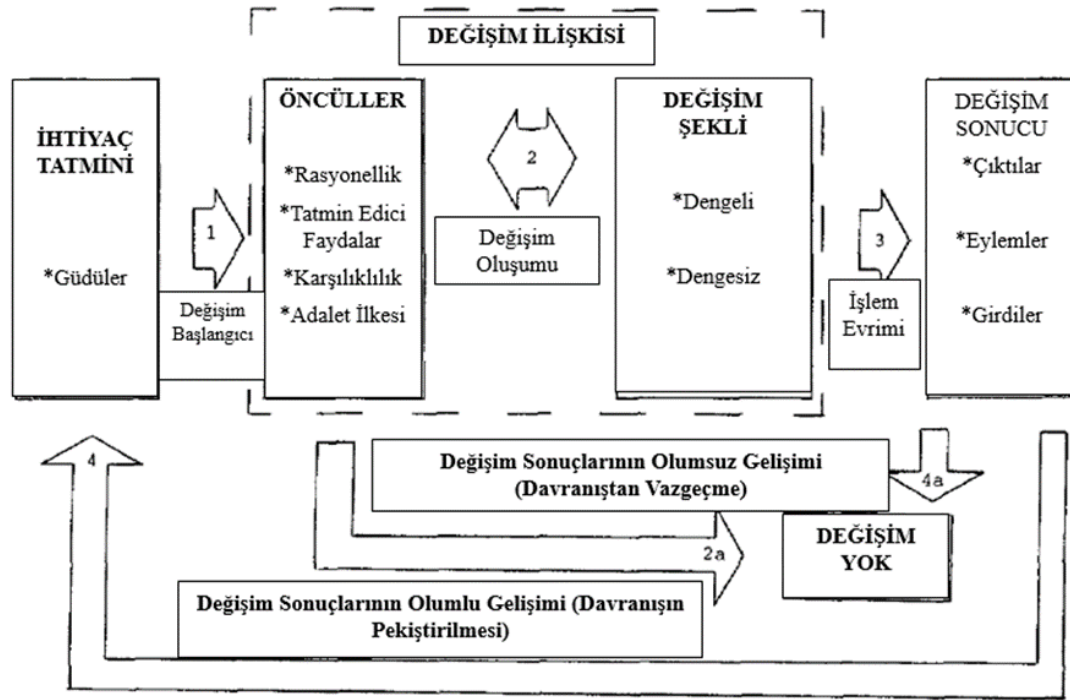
DEĞİŞİM İLİŞKİSİ

İHTİYAÇ TATMİNİ

*Güdüler

1

Değişim Başlangıcı

ÖNCÜLLER

*Rasyonellik

*Tatmin Edici Faydalar

*Karşılıklılık

*Adalet İlkesi

2

Değişim Oluşumu

DEĞİŞİM ŞEKLİ

*Dengeli

*Dengesiz

3

İşlem Evrimi

DEĞİŞİM SONUCU

*Çıktılar

*Eylemler

*Girdiler

4

Değişim Sonuçlarının Olumsuz Gelişimi (Davranıştan Vazgeçme)

4a

2a

DEĞİŞİM YOK

Değişim Sonuçlarının Olumlu Gelişimi (Davranışın Pekiştirilmesi)